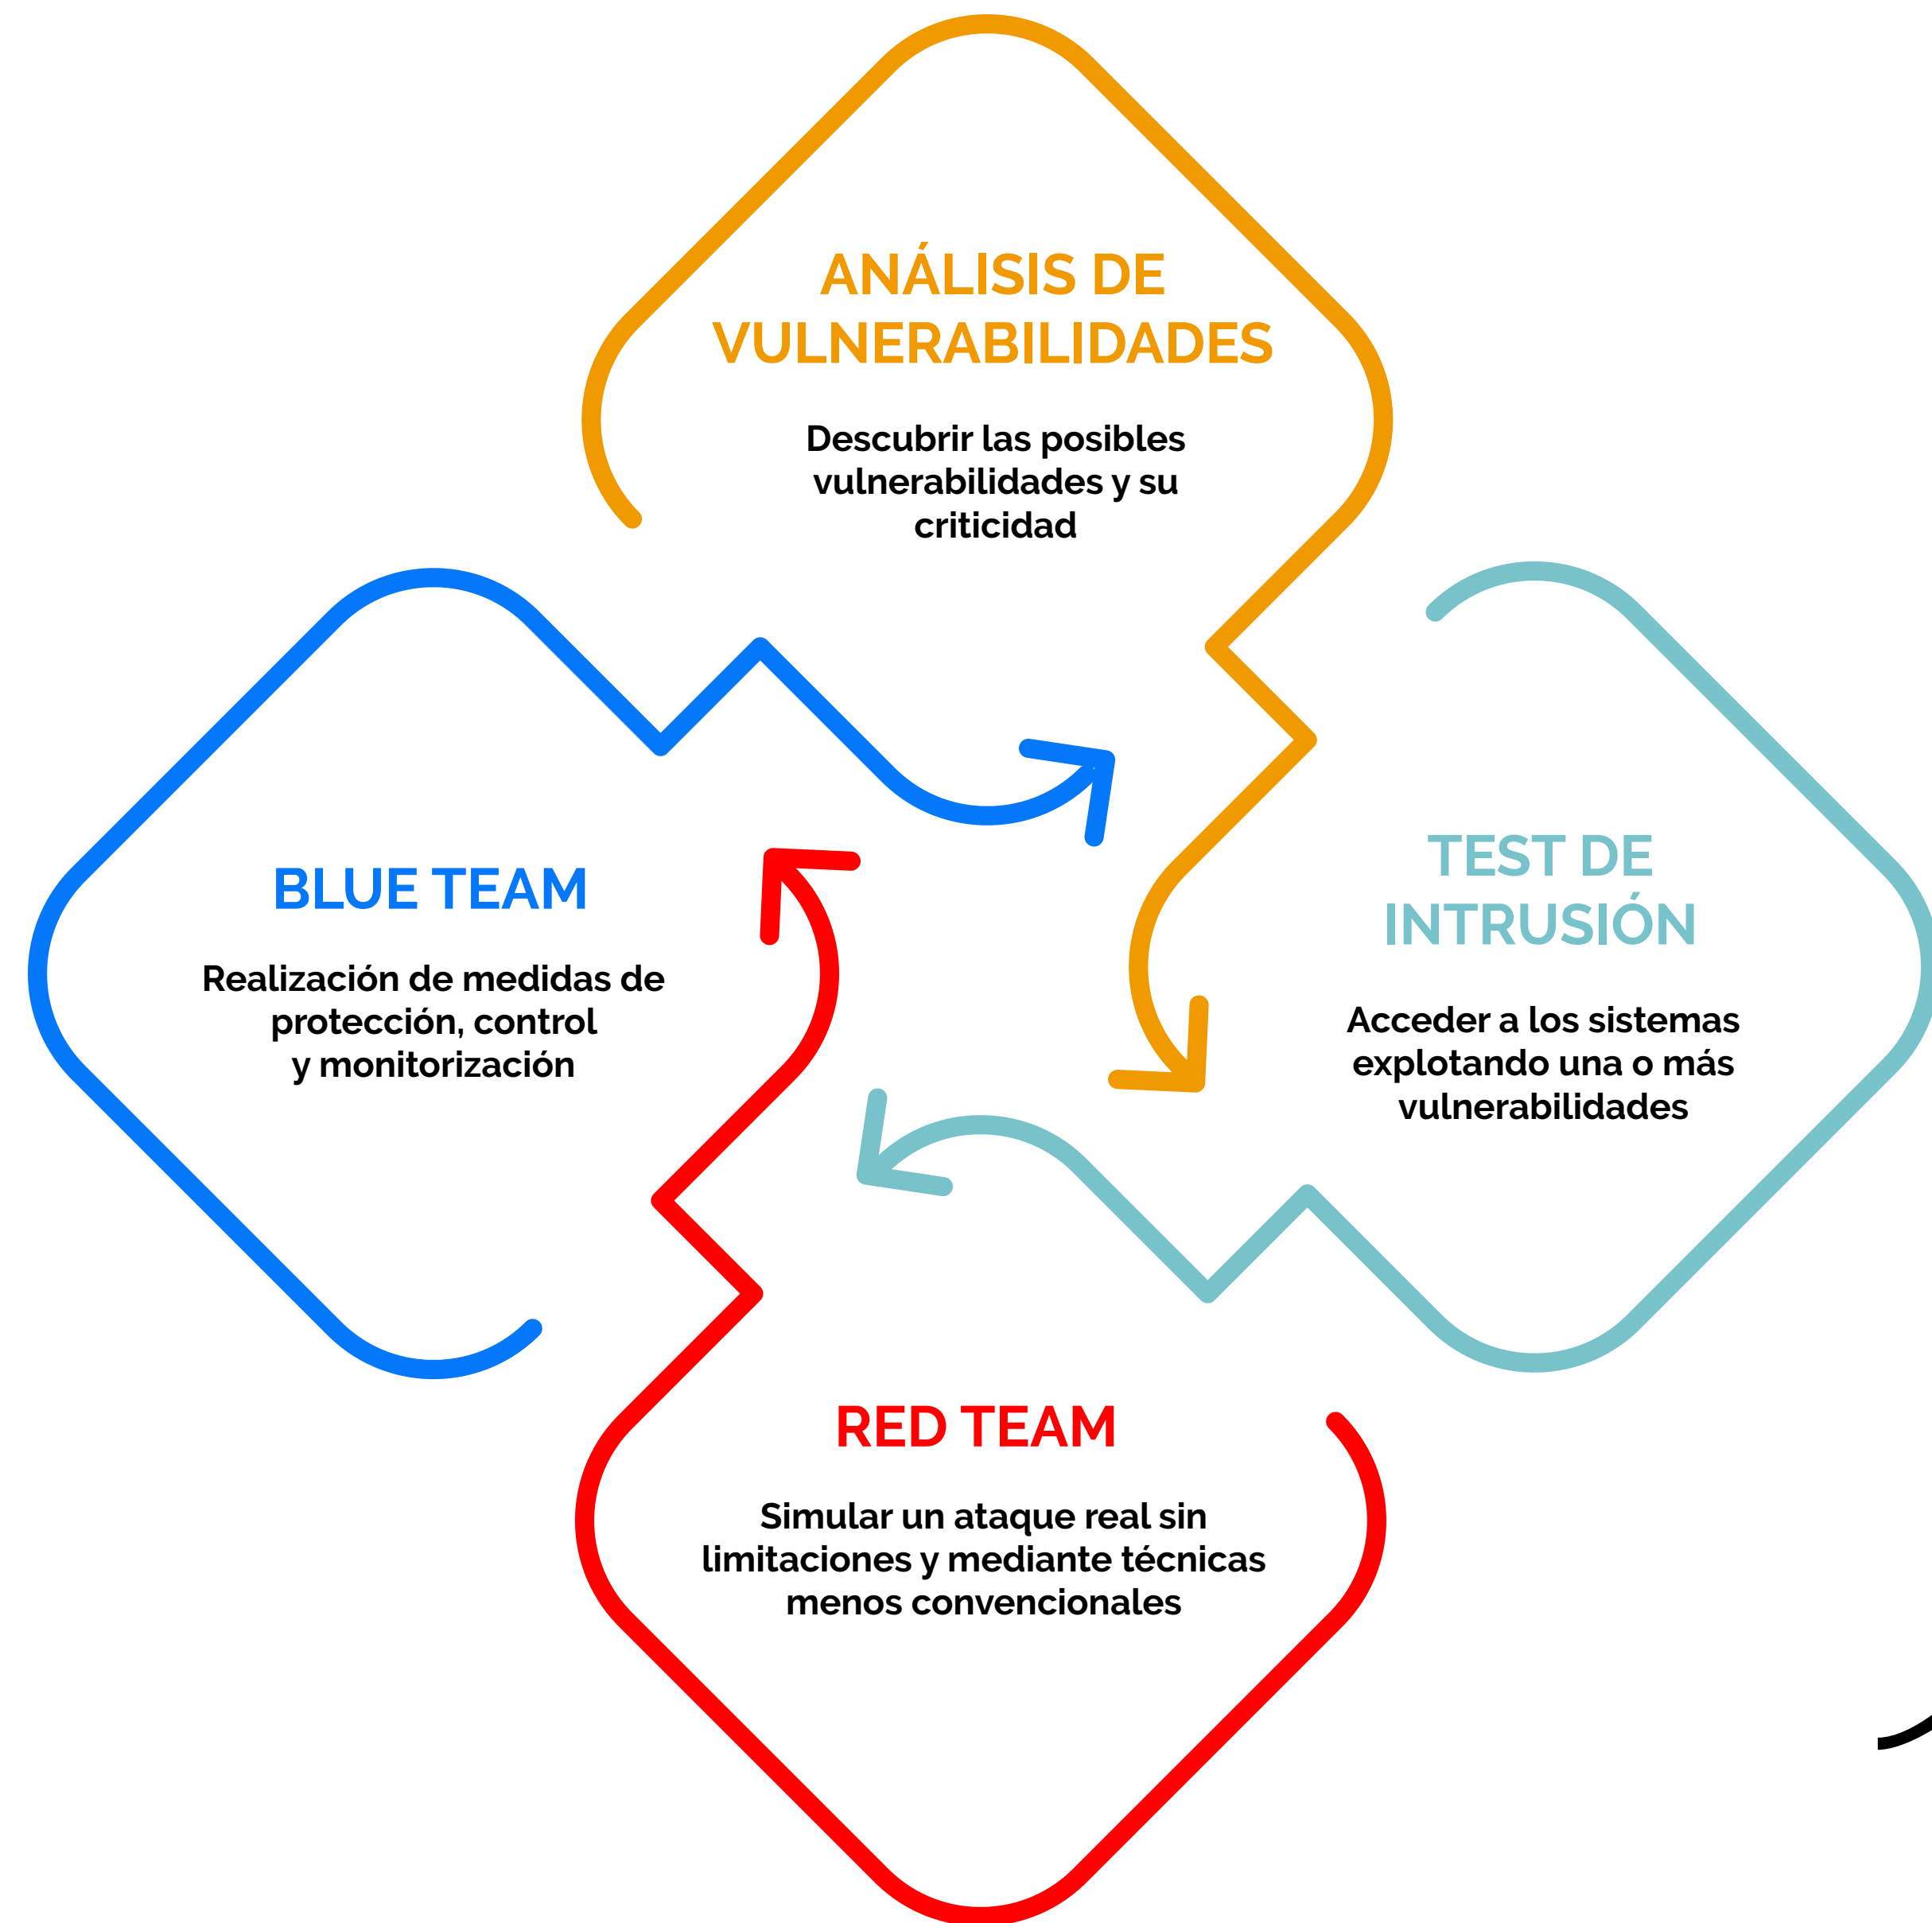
ANÁLISIS DE VULNERABILIDADES

Descubrir las posibles vulnerabilidades y su criticidad

BLUE TEAM

Realización de medidas de protección, control y monitorización

TEST DE INTRUSIÓN

Acceder a los sistemas explotando una o más vulnerabilidades

RED TEAM

Simular un ataque real sin limitaciones y mediante técnicas menos convencionales